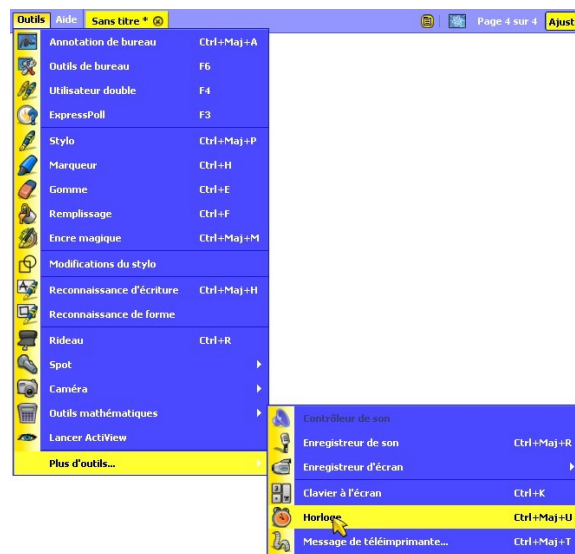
Outils Aide Sans titre *

Page 4 sur 4 Ajust

| | |
|---|---|
| Annotation de bureau | Ctrl+Maj+A |
| Outils de bureau | F6 |
| Utilisateur double | F4 |
| ExpressPoll | F3 |
| Stylo | Ctrl+Maj+P |
| Marqueur | Ctrl+H |
| Gomme | Ctrl+E |
| Remplissage | Ctrl+F |
| Encre magique | Ctrl+Maj+M |
| Modifications du stylo | |
| Reconnaissance d'écriture | Ctrl+Maj+H |
| Reconnaissance de forme | |
| Rideau | Ctrl+R |
| Spot | |
| Caméra | |
| Outils mathématiques | |
| Lancer ActiView | |
| Plus d'outils... | |

| | |
|---|---|
| Contrôleur de son | |
| Enregistreur de son | Ctrl+Maj+R |
| Enregistreur d'écran | |
| Clavier à l'écran | Ctrl+K |
| Horloge | Ctrl+Maj+U |
| Message de téléimprimante... | Ctrl+Maj+T |